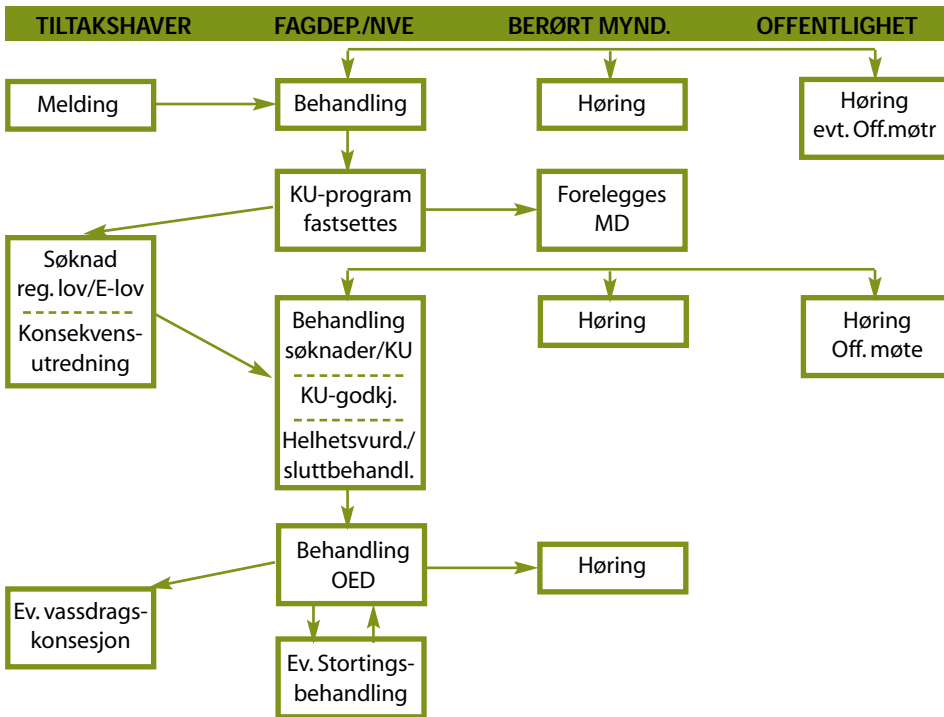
TILTAKSHAVER FAGDEP./NVE BERØRT MYND. OFFENTLIGHET

Melding

Behandling

Høring

Høring evt. Off.møtr

KU-program fastsettes

Forelegges MD

Søknad reg. lov/E-lov

Konsekvensutredning

Behandling søknader/KU

KU-godkj.

Helhetsvurd./ sluttbehandl.

Høring

Høring Off. møte

Behandling OED

Høring

Ev. vassdragskonsesjon

Ev. Stortingsbehandling